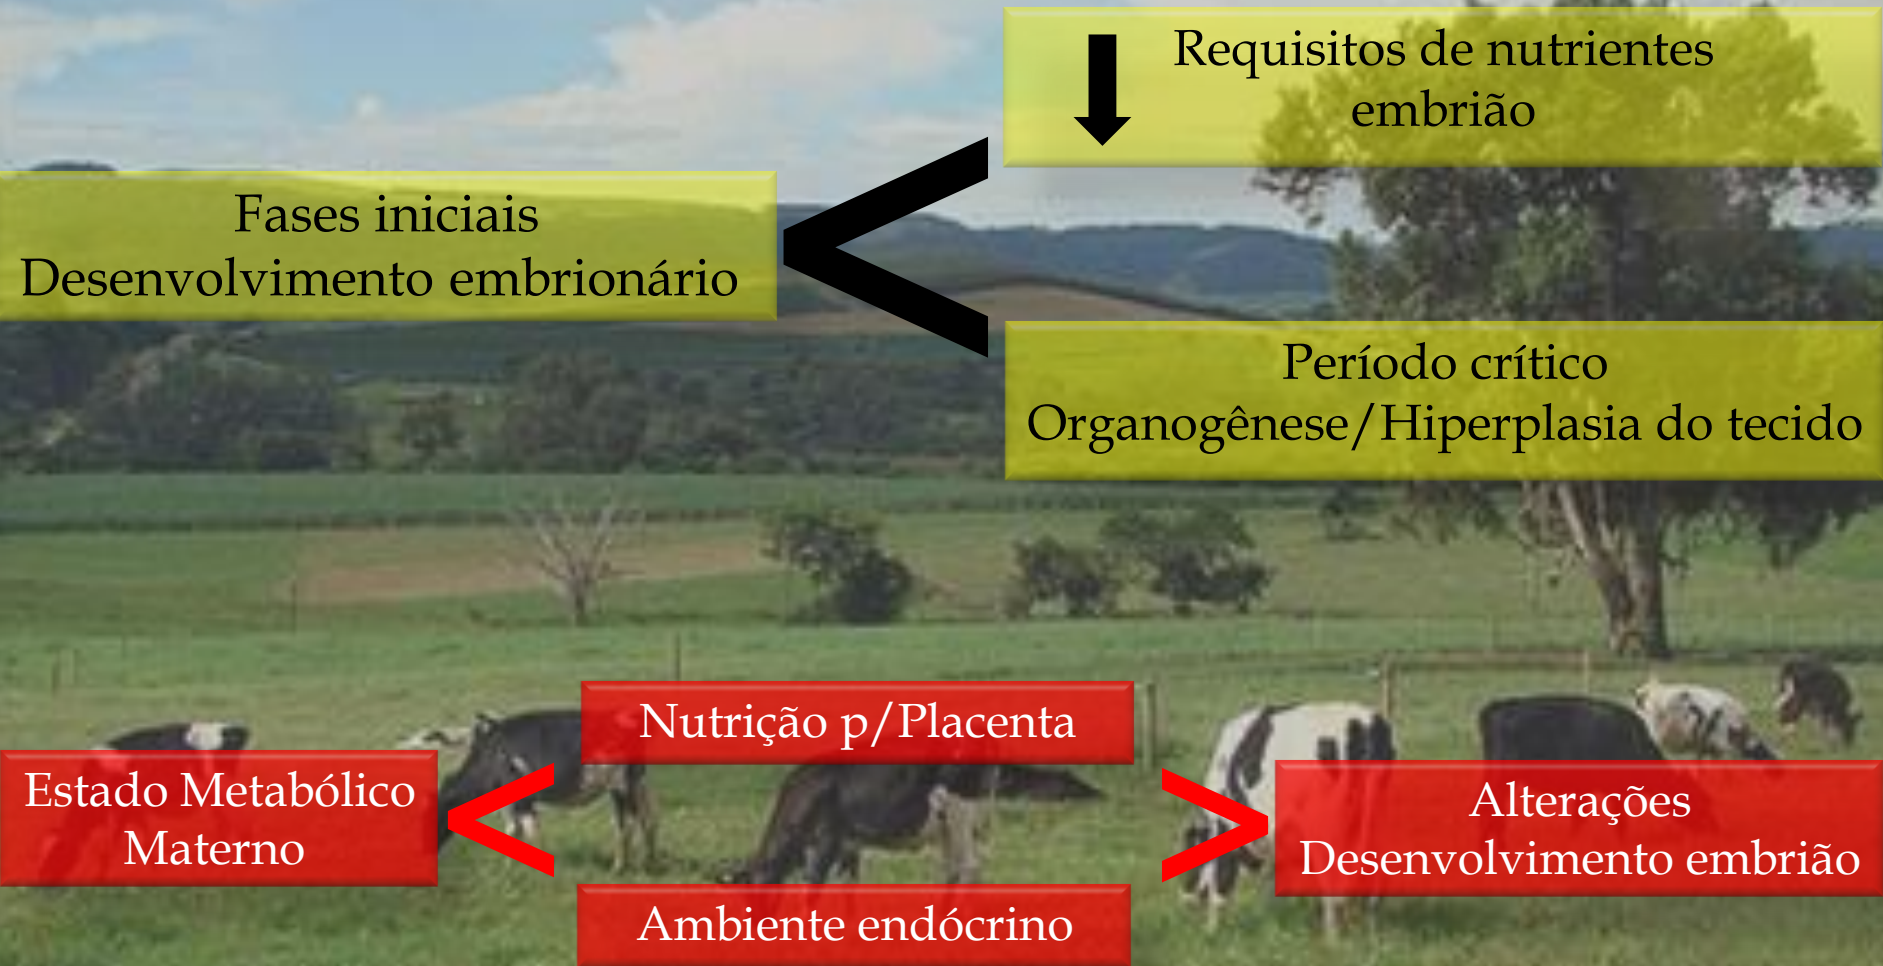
Requisitos de nutrientes embrião

Fases iniciais
Desenvolvimento embrionário

Período crítico
Organogênese/Hiperplasia do tecido

Nutrição p/Placenta

Estado Metabólico Materno

Alterações
Desenvolvimento embrião

Ambiente endócrino